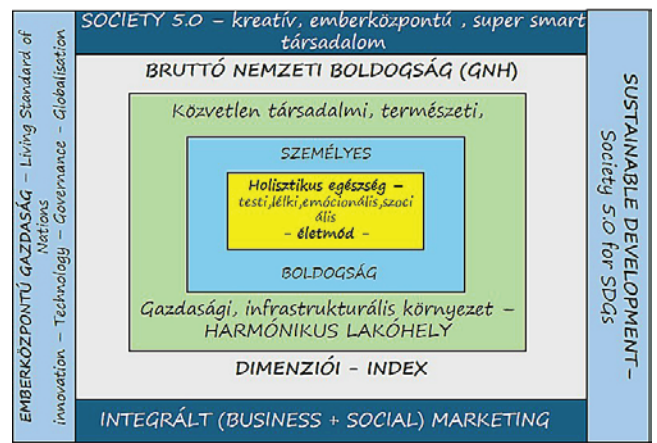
SOCIETY 5.0 – kreatív, emberközpontú , super smart társadalom

BRUTTÓ NEMZETI BOLDOGSÁG (GNH)

Közvetlen társadalmi, természeti,

SZEMÉLYES

Holisztikus egészség – testi,lélki,emócionális,szociális – életmód –

BOLDOGSÁG

Gazdasági, infrastrukturális környezet – HARMÓNIKUS LAKÓHELY

DIMENZIÓI – INDEX

INTEGRÁLT (BUSINESS + SOCIAL) MARKETING

EMBERKÖZPONTÚ GAZDASÁG – Living Standard of Nations
innovation – Technology – Governance – Globalisation

SUSTAINABLE DEVELOPMENT– Society 5.0 for SDGs